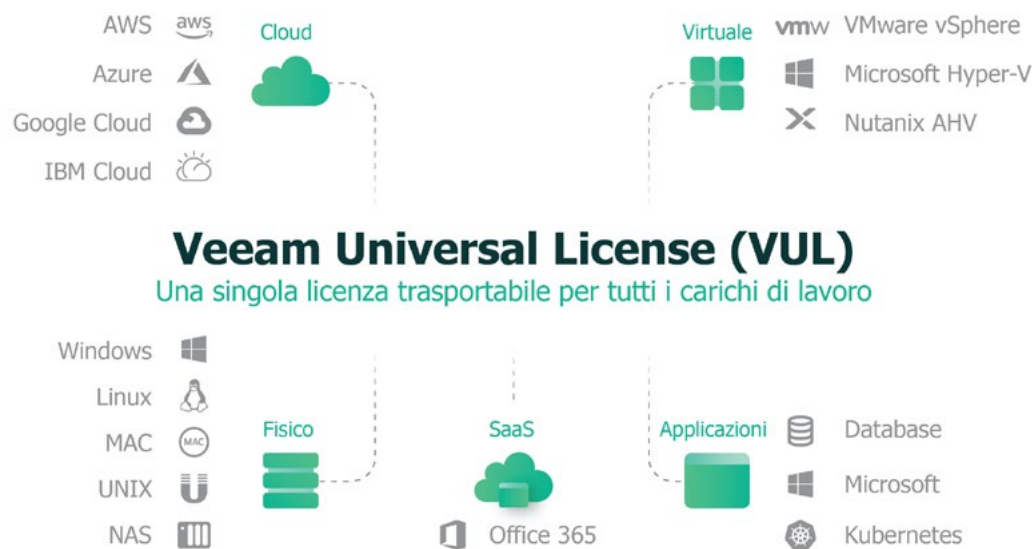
AWS aws
Azure
Google Cloud
IBM Cloud

Cloud

Virtuale

vmw VMware vSphere
Microsoft Hyper-V
Nutanix AHV

Veeam Universal License (VUL)
Una singola licenza trasportabile per tutti i carichi di lavoro

Windows
Linux
MAC MAC
UNIX
NAS

Fisico

SaaS

Office 365

Applicazioni

Database
Microsoft
Kubernetes